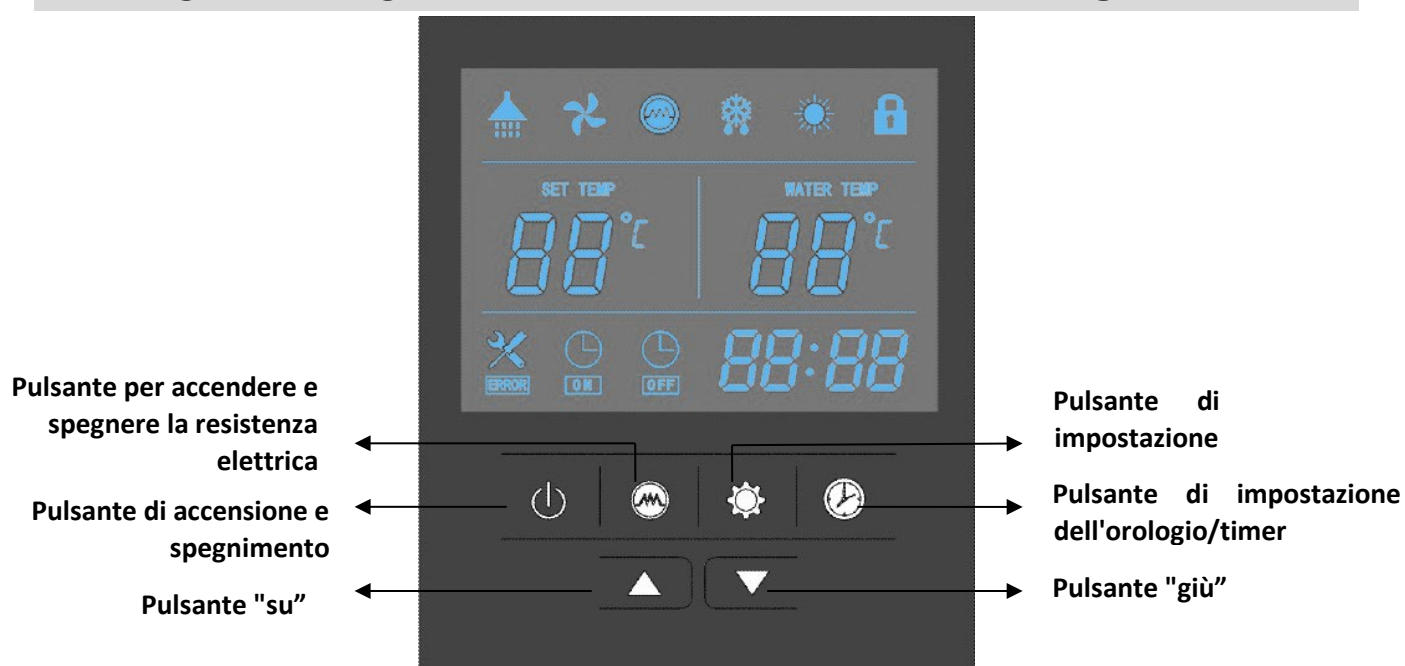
SET TEMP

88°C

WATER TEMP

88°C

ERROR

ON

OFF

88:88

Pulsante per accendere e spegnere la resistenza elettrica

Pulsante di impostazione

Pulsante di accensione e spegnimento

Pulsante di impostazione dell'orologio/timer

Pulsante "su”

Pulsante "giù”